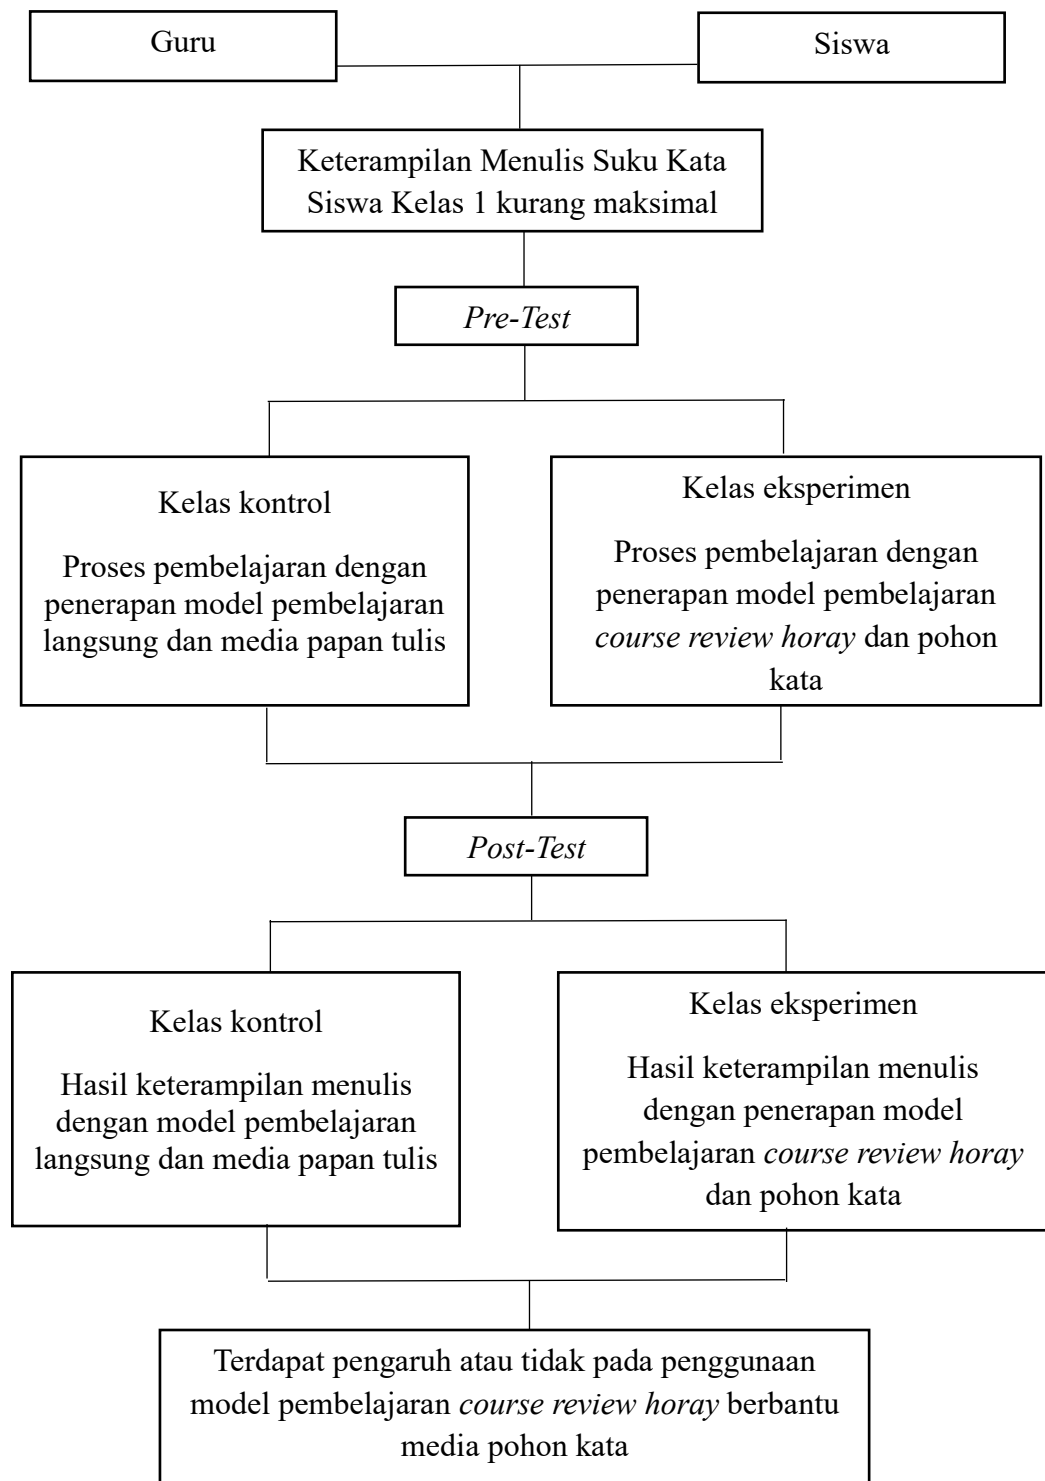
Guru

Siswa

Keterampilan Menulis Suku Kata Siswa Kelas 1 kurang maksimal

*Pre-Test*

Kelas kontrol

Proses pembelajaran dengan penerapan model pembelajaran langsung dan media papan tulis

Kelas eksperimen

Proses pembelajaran dengan penerapan model pembelajaran *course review horay* dan pohon kata

*Post-Test*

Kelas kontrol

Hasil keterampilan menulis dengan model pembelajaran langsung dan media papan tulis

Kelas eksperimen

Hasil keterampilan menulis dengan penerapan model pembelajaran *course review horay* dan pohon kata

Terdapat pengaruh atau tidak pada penggunaan model pembelajaran *course review horay* berbantu media pohon kata